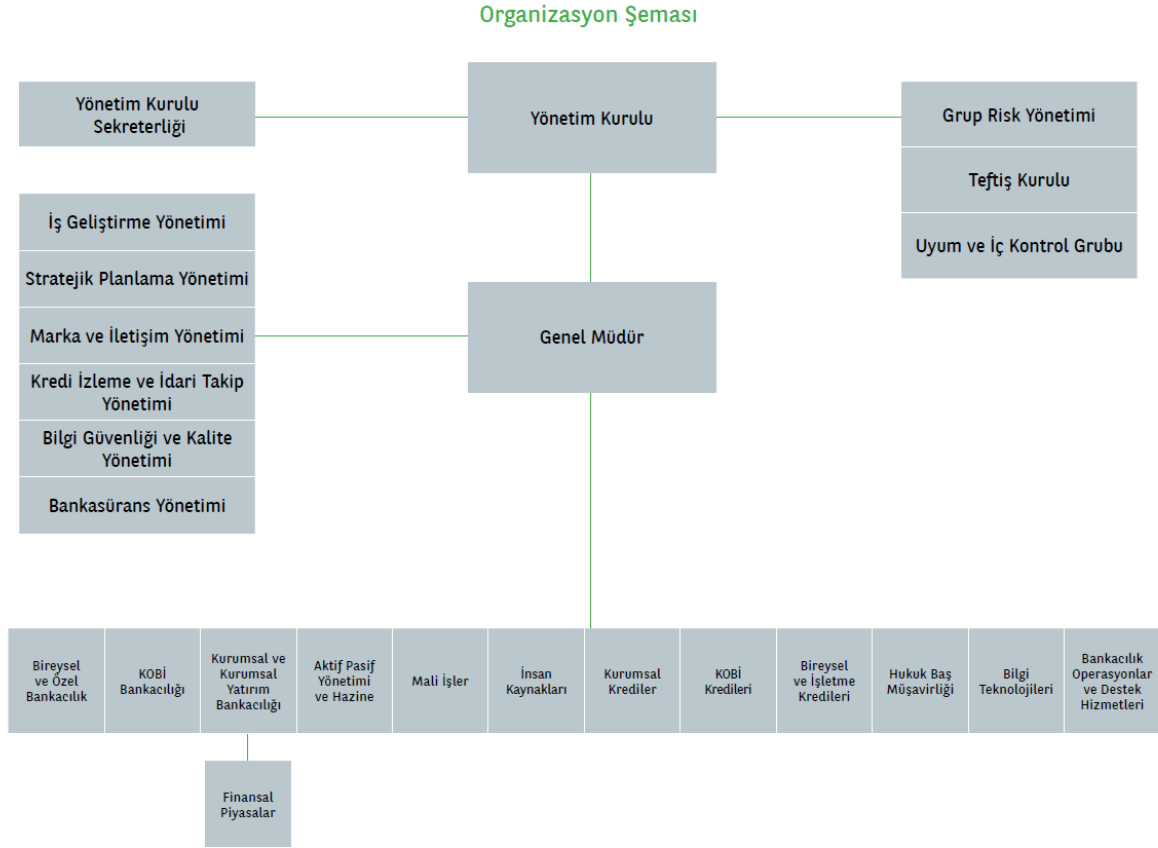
Organizasyon Şeması

Yönetim Kurulu Sekreterliği

Yönetim Kurulu

Grup Risk Yönetimi

Teftiş Kurulu

Uyum ve İç Kontrol Grubu

İş Geliştirme Yönetimi

Stratejik Planlama Yönetimi

Marka ve İletişim Yönetimi

Kredi İzleme ve İdari Takip Yönetimi

Bilgi Güvenliği ve Kalite Yönetimi

Bankasürans Yönetimi

Genel Müdür

Bireysel ve Özel Bankacılık

KOBİ Bankacılığı

Kurumsal ve Kurumsal Yatırım Bankacılığı

Aktif Pasif Yönetimi ve Hazine

Mali İşler

İnsan Kaynakları

Kurumsal Krediler

KOBİ Kredileri

Bireysel ve İşletme Kredileri

Hukuk Baş Müşavirliği

Bilgi Teknolojileri

Bankacılık Operasyonlar ve Destek Hizmetleri

Finansal Piyasalar